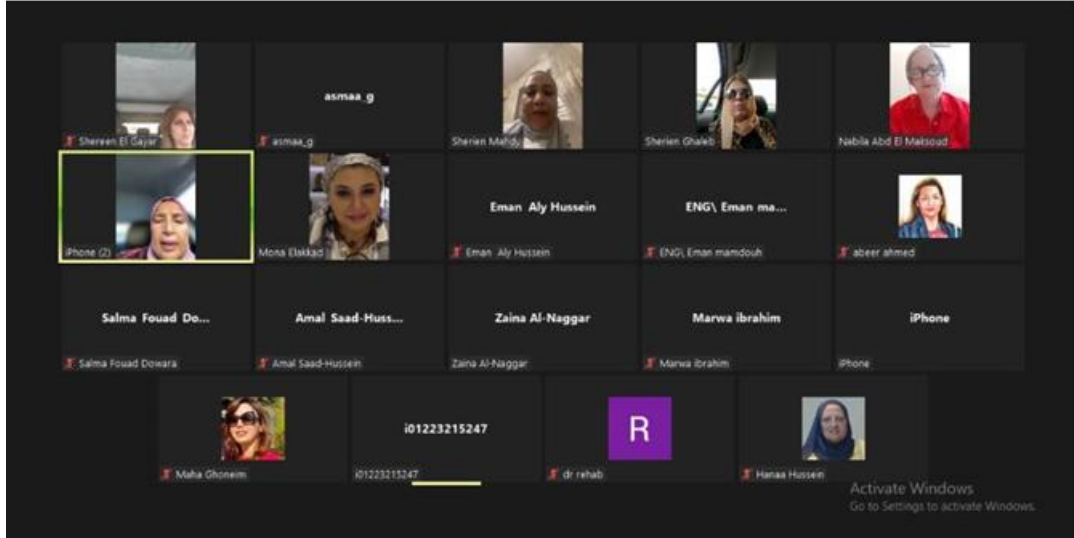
Shereen El Gayar

asmaa_g

asmaa_g

Sherien Mahdy

Sherien Ghaleb

Nabila Abd El Maksoud

iPhone (2)

Mona Elakkad

Eman Aly Hussein

Eman Aly Hussein

ENG\ Eman ma...

ENG\ Eman mamdouh

abeer ahmed

Salma Fouad Do...

Salma Fouad Dowara

Amal Saad-Huss...

Amal Saad-Hussein

Zaina Al-Naggar

Zaina Al-Naggar

Marwa ibrahim

Marwa ibrahim

iPhone

iPhone

Maha Ghoneim

i01223215247

i01223215247

R

dr rehab

Hanaa Hussein

Activate Windows
Go to Settings to activate Windows.